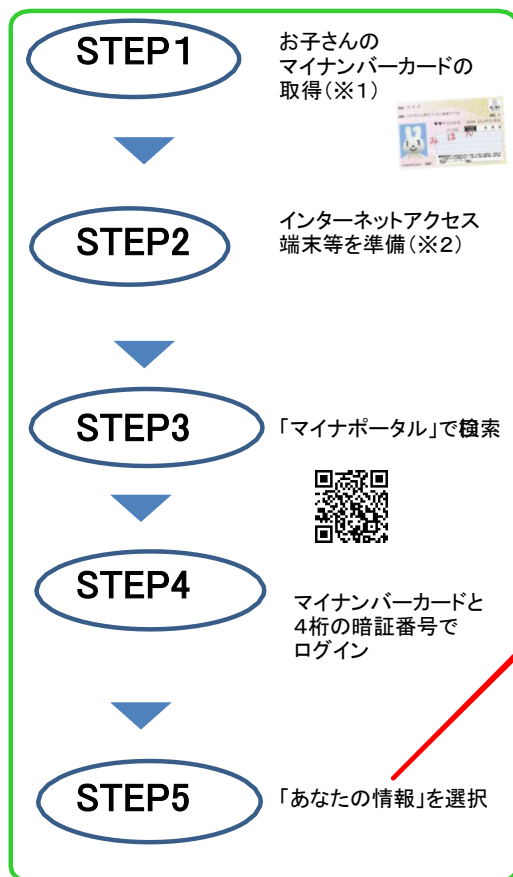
STEP1

お子さんの
マイナンバーカードの
取得（※1）

STEP2

インターネットアクセス
端末等を準備（※2）

STEP3

「マイナポータル」で検索

STEP4

マイナンバーカードと
4桁の暗証番号で
ログイン

STEP5

「あなたの情報」を選択